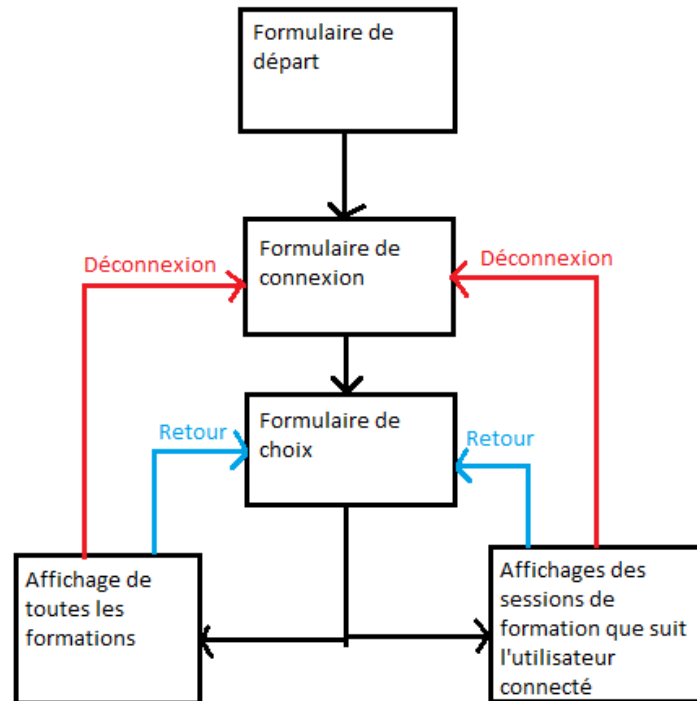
Formulaire de départ

Formulaire de connexion

Déconnexion

Déconnexion

Formulaire de choix

Retour

Retour

Affichage de toutes les formations

Affichages des sessions de formation que suit l'utilisateur connecté